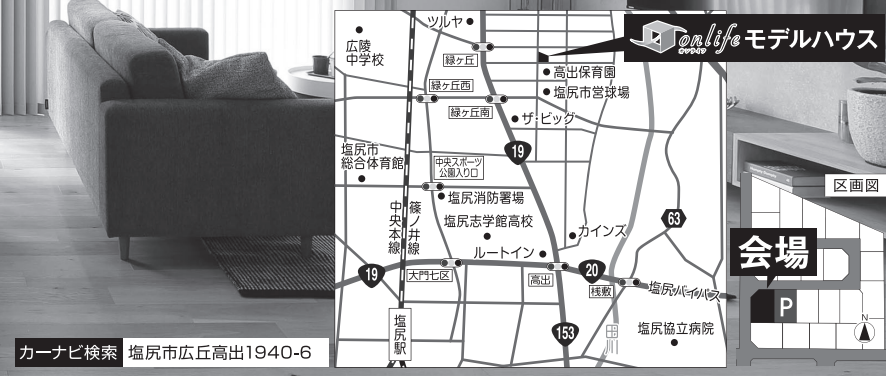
onlife モデルハウス

ツルヤ
広陵中学校
緑ヶ丘
高出保育園
塩尻市営球場
緑ヶ丘西
緑ヶ丘南
ザ・ビッグ
19
塩尻市総合体育館
中央スポーツ公園入り口
塩尻消防署場
中央本線
篠ノ井線
塩尻志学館高校
カインズ
63
ルートイン
19
大門七区
高出
20
桟敷
塩尻バイパス
塩尻駅
153
田川
塩尻協立病院

区画図
会場
P
N

カーナビ検索 塩尻市広丘高出1940-6